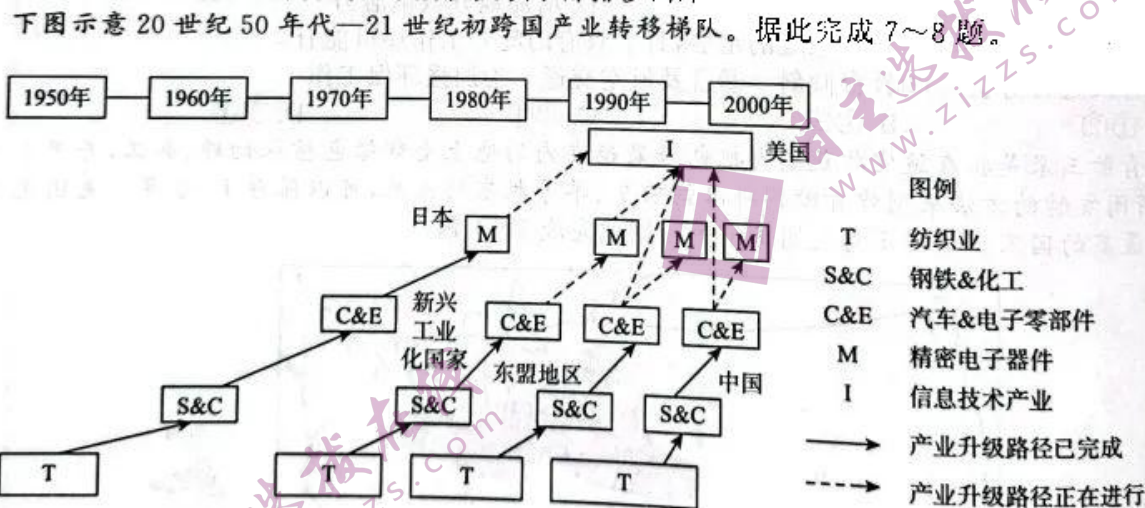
下图示意 20 世纪 50 年代—21 世纪初跨国产业转移梯队。据此完成 7～8 题。

1950年
1960年
1970年
1980年
1990年
2000年

I 美国

日本
M
M
M
M

C&E
新兴工业化国家
C&E
C&E
C&E

东盟地区
中国

S&C
S&C
S&C
S&C

T
T
T
T

图例
T 纺织业
S&C 钢铁&化工
C&E 汽车&电子零部件
M 精密电子器件
I 信息技术产业
产业升级路径已完成
产业升级路径正在进行

www.zizzs.com